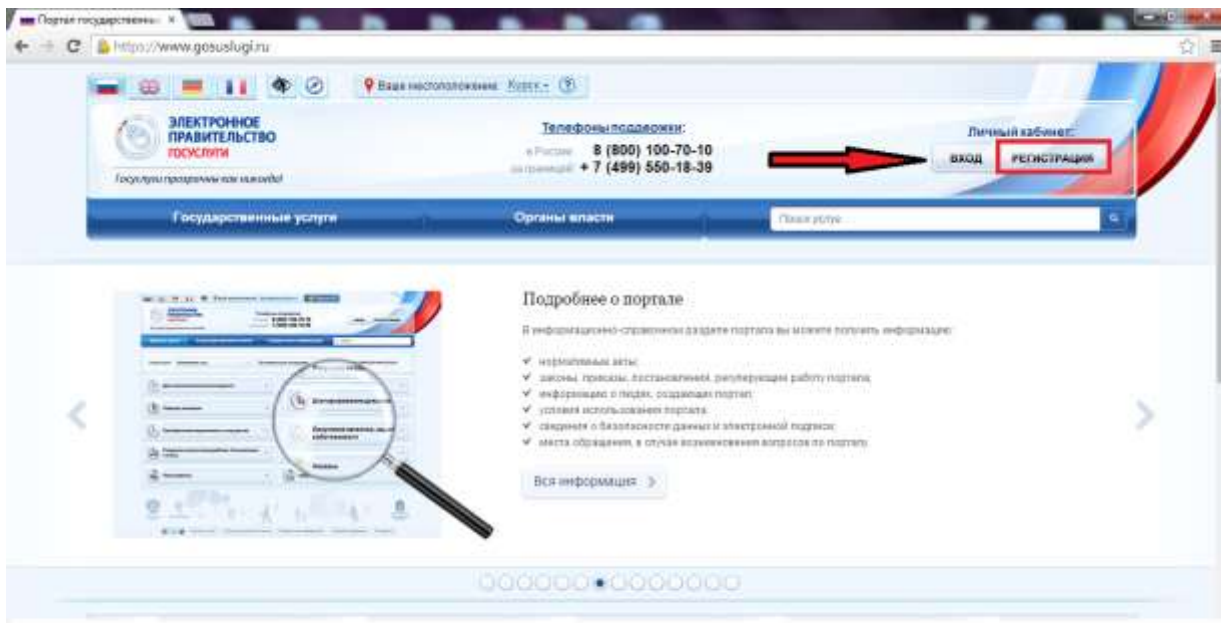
Портал государственны ×

https://www.gosuslugi.ru

Ваше местоположение: Курск

ЭЛЕКТРОННОЕ ПРАВИТЕЛЬСТВО ГОСУСЛУГИ

Госуслуги проще чем кажется!

Телефоны поддержки:
в России 8 (800) 100-70-10
за границей + 7 (499) 550-18-39

Личный кабинет:
ВХОД РЕГИСТРАЦИЯ

Государственные услуги

Органы власти

Поиск услуг

Подробнее о портале

В информационно-справочном разделе портала вы можете получить информацию:

✔ нормативные акты;
✔ законы, приказы, постановления, регулирующие работу портала;
✔ информацию о людях, создавших портал;
✔ условия использования портала;
✔ сведения о безопасности данных и электронной подписи;
✔ места обращения, в случае возникновения вопросов по порталу.

Вся информация